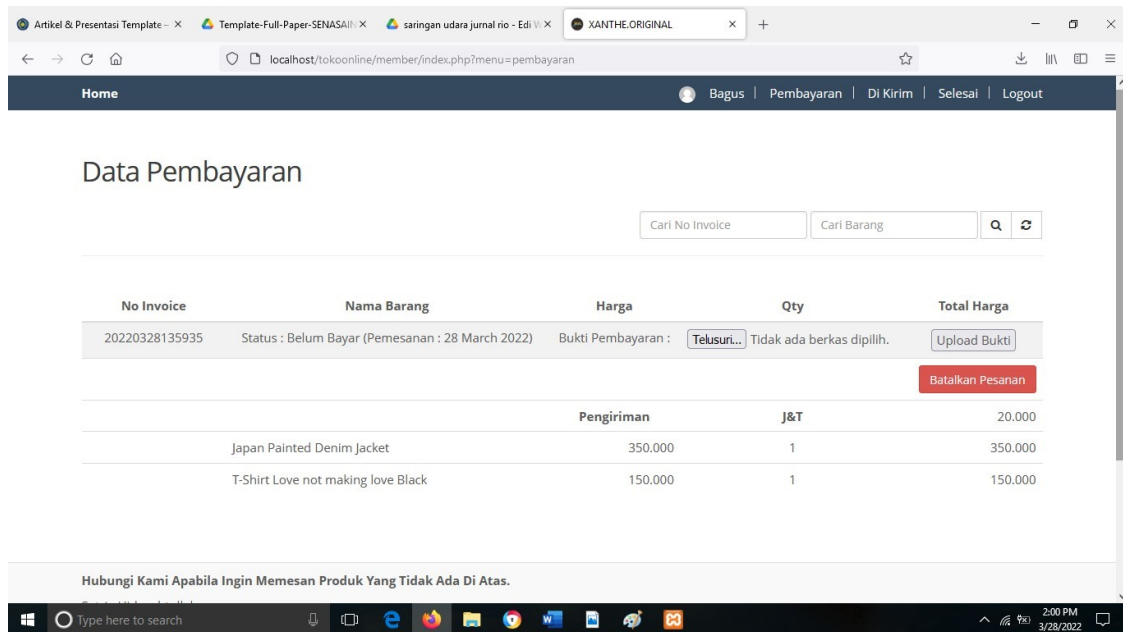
Artikel & Presentasi Template – ×
Template-Full-Paper-SENASAIN ×
saringan udara jurnal rio - Edi W ×
XANTHE.ORIGINAL ×
+

localhost/tokoonline/member/index.php?menu=pembayaran

Home
Bagus | Pembayaran | Di Kirim | Selesai | Logout

Data Pembayaran

Cari No Invoice
Cari Barang

| No Invoice | Nama Barang | Harga | Qty | Total Harga |
|---|---|---|---|---|
| 20220328135935 | Status : Belum Bayar (Pemesanan : 28 March 2022) | Bukti Pembayaran : | Telusuri... Tidak ada berkas dipilih. | Upload Bukti |
| | | | | Batalkan Pesanan |
| | | Pengiriman | J&T | 20.000 |
| | Japan Painted Denim Jacket | 350.000 | 1 | 350.000 |
| | T-Shirt Love not making love Black | 150.000 | 1 | 150.000 |

Hubungi Kami Apabila Ingin Memesan Produk Yang Tidak Ada Di Atas.

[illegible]

Type here to search

2:00 PM
3/28/2022